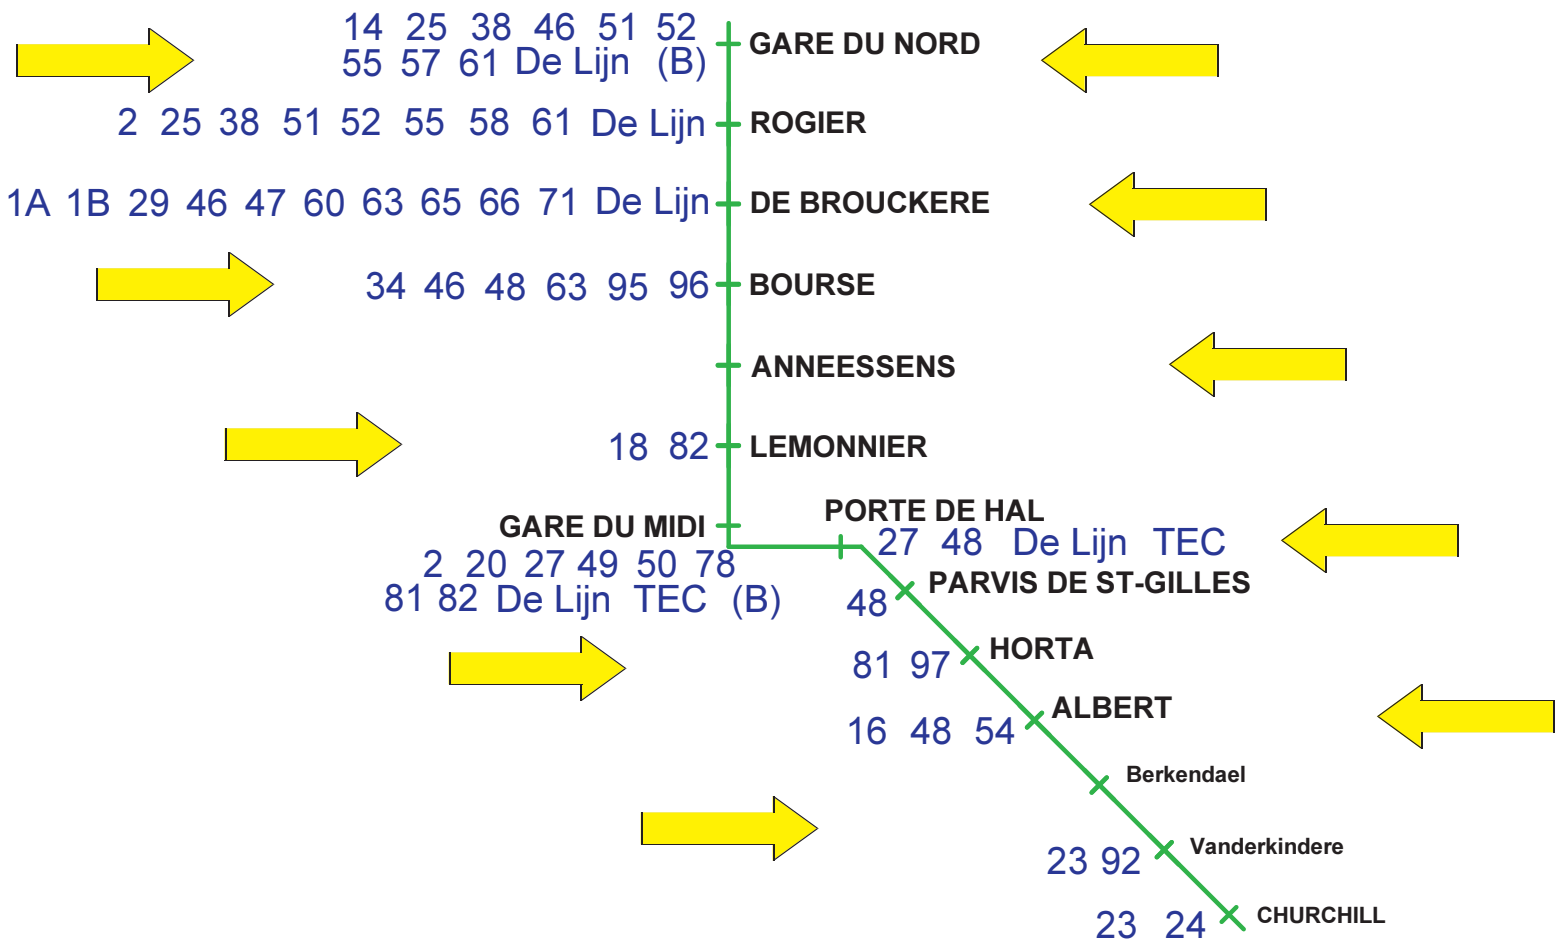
14 25 38 46 51 52
55 57 61 De Lijn (B)
GARE DU NORD

2 25 38 51 52 55 58 61 De Lijn
ROGIER

1A 1B 29 46 47 60 63 65 66 71 De Lijn
DE BROUCKERE

34 46 48 63 95 96
BOURSE

ANNEESSENS

18 82
LEMONNIER

GARE DU MIDI
2 20 27 49 50 78
81 82 De Lijn TEC (B)

PORTE DE HAL
27 48 De Lijn TEC

48
PARVIS DE ST-GILLES

81 97
HORTA

16 48 54
ALBERT

Berkendael

23 92
Vanderkindere

23 24
CHURCHILL